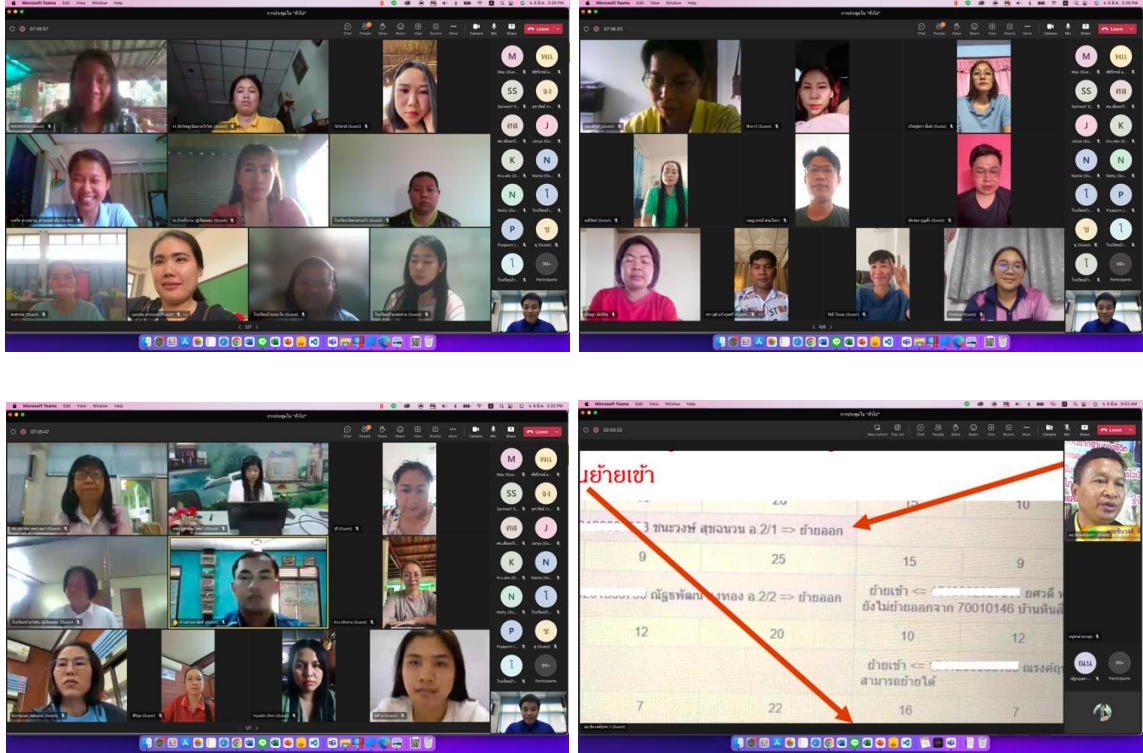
Microsoft Teams Edit View Window Help

การประชุมใน "ทั่วไป"

07:35:57

Chat People Raise React View Rooms More Camera Mic Share Leave

M May (Guest)
พม
SS
จง
คล
J
K
N
N
โ
P
ช
โ
99+ Participants

Microsoft Teams Edit View Window Help

การประชุมใน "ทั่วไป"

07:36:33

Chat People Raise React View Rooms More Camera Mic Share Leave

M
พม
SS
คล
J
K
N
N
P
โ
ช
โ
99+ Participants

Microsoft Teams Edit View Window Help

การประชุมใน "ทั่วไป"

07:35:47

Chat People Raise React View Rooms More Camera Mic Share Leave

M
พม
SS
จง
คล
J
K
N
N
โ
P
ช
โ
99+ Participants

Microsoft Teams Edit View Window Help

การประชุมใน "ทั่วไป"

03:03:33

Chat People Raise React View Rooms More Camera Mic Share Leave

นย้ายเข้า

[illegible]3 ชนะวงษ์ สุขขวน อ.2/1 => ย้ายออก

| 9 | 25 | 15 | 9 |
|---|---|---|---|

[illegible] ณัฐพัฒน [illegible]ทอง อ.2/2 => ย้ายออก

ย้ายเข้า <= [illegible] ยศวดี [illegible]
ยังไม่ย้ายออกจาก 70010146 บ้านหินส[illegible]

| 12 | 20 | 10 | 12 |
|---|---|---|---|

ย้ายเข้า <= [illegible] ณรงค์ฤ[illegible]
สามารถย้ายได้

| 7 | 22 | 16 | 7 |
|---|---|---|---|

ณน
99+ Participants